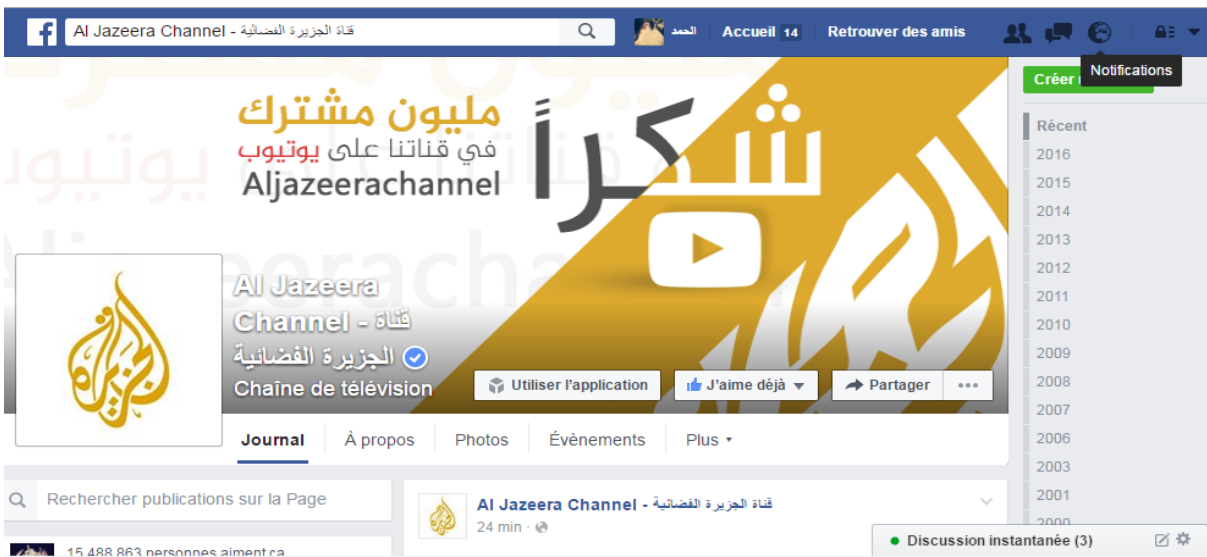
Al Jazeera Channel - قناة الجزيرة الفضائية

الحمد

Accueil 14

Retrouver des amis

Notifications

Créer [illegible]

مليون مشترك
في قناتنا على يوتيوب
Aljazeerachannel

شكراً

Al Jazeera Channel - قناة الجزيرة الفضائية
Chaîne de télévision

Utiliser l'application

J'aime déjà

Partager

...

Journal

À propos

Photos

Évènements

Plus

Récent
2016
2015
2014
2013
2012
2011
2010
2009
2008
2007
2006
2003
2001
2000

Rechercher publications sur la Page

15 488 863 personnes aiment ça

Al Jazeera Channel - قناة الجزيرة الفضائية
24 min ·

Discussion instantanée (3)